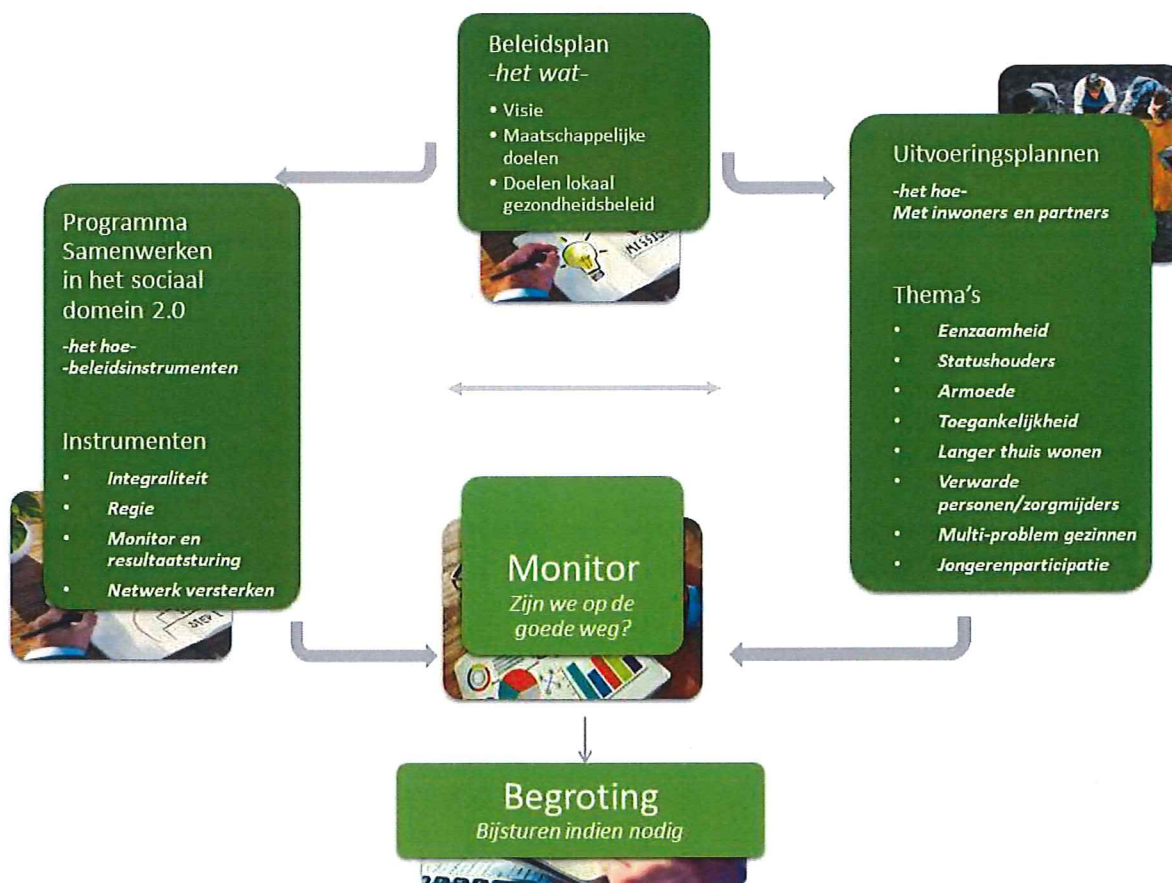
Beleidsplan
-het wat-

• Visie
• Maatschappelijke doelen
• Doelen lokaal gezondheidsbeleid

Programma Samenwerken in het sociaal domein 2.0

-het hoe-
-beleidsinstrumenten

Instrumenten

• Integraliteit
• Regie
• Monitor en resultaatsturing
• Netwerk versterken

Uitvoeringsplannen

-het hoe-
Met inwoners en partners

Thema's

• Eenzaamheid
• Statushouders
• Armoede
• Toegankelijkheid
• Langer thuis wonen
• Verwarde personen/zorgmijders
• Multi-problem gezinnen
• Jongerenparticipatie

Monitor
Zijn we op de goede weg?

Begroting
Bijsturen indien nodig